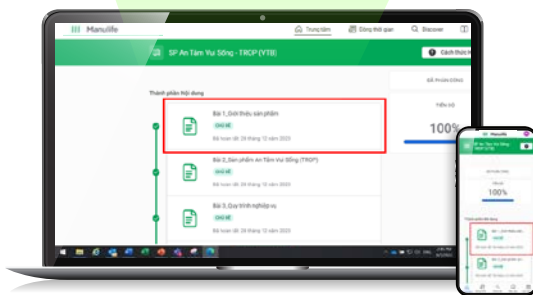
Manulife

Trung tâm

Dòng thời gian

Discover

SP An Tâm Vui Sống - TROP (VTB)

Cách thức h

Thành phần nội dung

Bài 1_Giới thiệu sản phẩm

CHỜ HỌC

Bài hoàn tất: 29 tháng 12 năm 2023

Bài 2_Sản phẩm An Tâm Vui Sống (TROP)

CHỜ HỌC

Bài hoàn tất: 29 tháng 12 năm 2023

Bài 3_Quy trình nghiệp vụ

CHỜ HỌC

Bài hoàn tất: 29 tháng 12 năm 2023

ĐÃ PHÂN CÔNG

TIẾN ĐỘ

100%

SP An Tâm Vui Sống - TROP (VTB)

100%

Thành phần nội dung

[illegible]